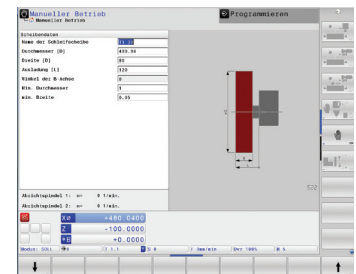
Manueller Betrieb
Manueller Betrieb
Programmieren

Scheibendaten
Name der Schleifscheibe | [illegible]
Durchmesser (D) | 400.00
Breite (B) | 80
Ausladung (L) | 120
Winkel der B-Achse | 0
Min. Durchmesser | 0
min. Breite | 0.05

Abrichtspindel 1: | 0 1/min.
Abrichtspindel 2: | 0 1/min.

X | +480.0400
Z | -100.0000
B | +0.0000

S22